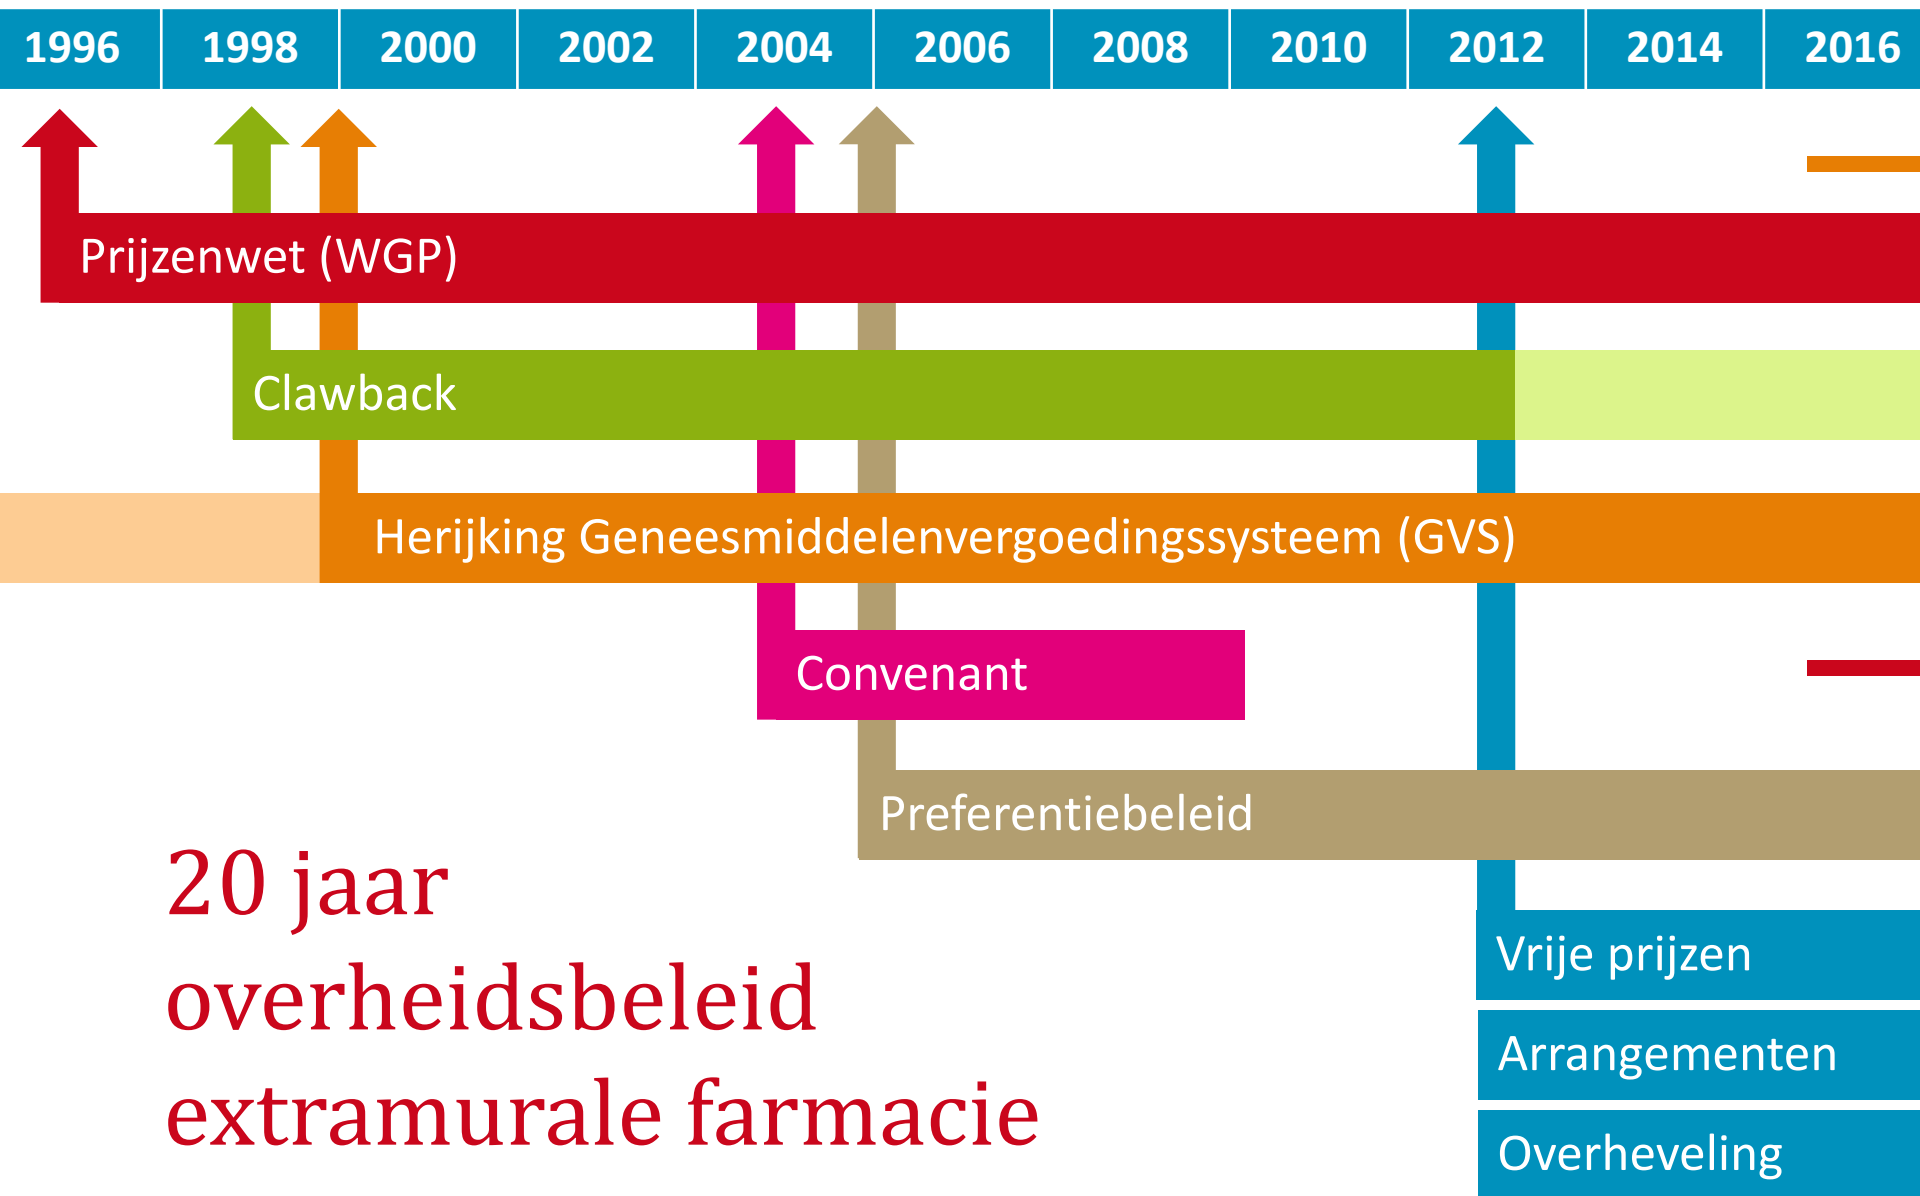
| 1996 | 1998 | 2000 | 2002 | 2004 | 2006 | 2008 | 2010 | 2012 | 2014 | 2016 |
|---|---|---|---|---|---|---|---|---|---|---|

Prijzenwet (WGP)

Clawback

Herijking Geneesmiddelenvergoedingssysteem (GVS)

Convenant

Preferentiebeleid

20 jaar overheidsbeleid extramurale farmacie

Vrije prijzen

Arrangementen

Overheveling